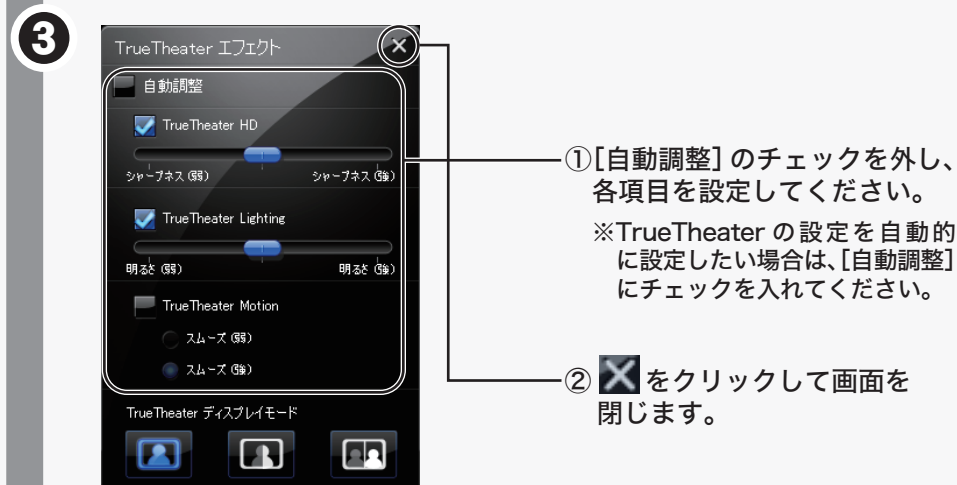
3

TrueTheater エフェクト

自動調整

TrueTheater HD

シャープネス (弱)　シャープネス (強)

TrueTheater Lighting

明るさ (弱)　明るさ (強)

TrueTheater Motion

スムーズ (弱)

スムーズ (強)

TrueTheater ディスプレイモード

①[自動調整] のチェックを外し、各項目を設定してください。

※TrueTheater の設定を自動的に設定したい場合は、[自動調整] にチェックを入れてください。

② をクリックして画面を閉じます。